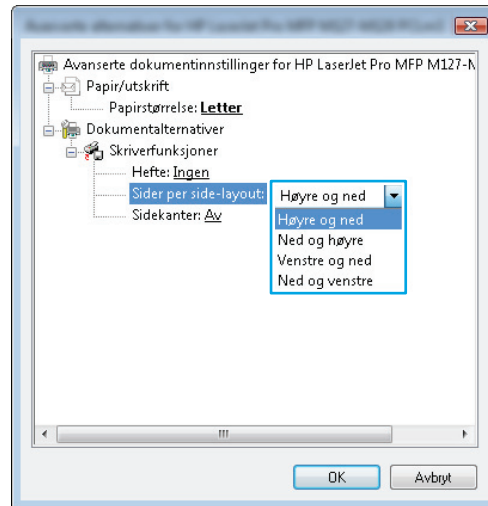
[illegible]

Avanserte dokumentinnstillinger for HP LaserJet Pro MFP M127-N
Papir/utskrift
Papirstørrelse: Letter
Dokumentalternativer
Skriverfunksjoner
Hefte: Ingen
Sider per side-layout: Høyre og ned
Sidekanter: Av

Høyre og ned
Ned og høyre
Venstre og ned
Ned og venstre

III

OK
Avbryt